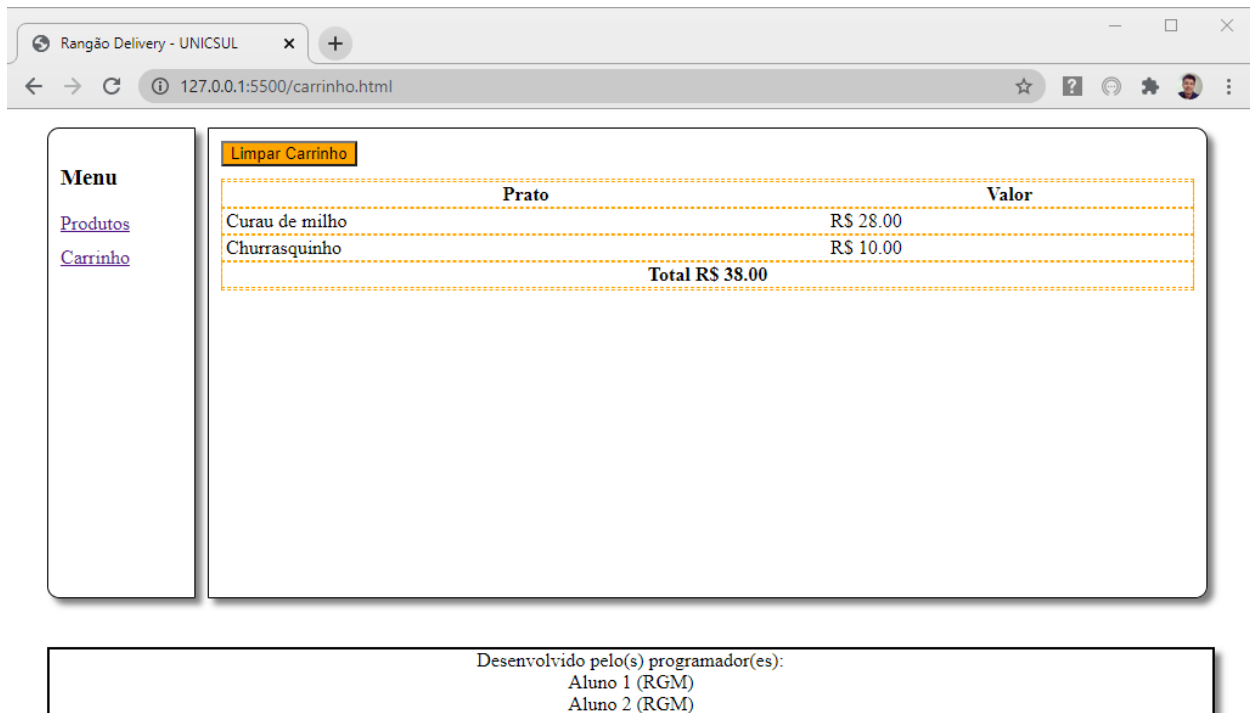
Rangão Delivery - UNICSUL

127.0.0.1:5500/carrinho.html

Menu

Produtos

Carrinho

Limpar Carrinho

| Prato | Valor |
|---|---|
| Curau de milho | R$ 28.00 |
| Churrasquinho | R$ 10.00 |
| Total R$ 38.00 | |

Desenvolvido pelo(s) programador(es):
Aluno 1 (RGM)
Aluno 2 (RGM)